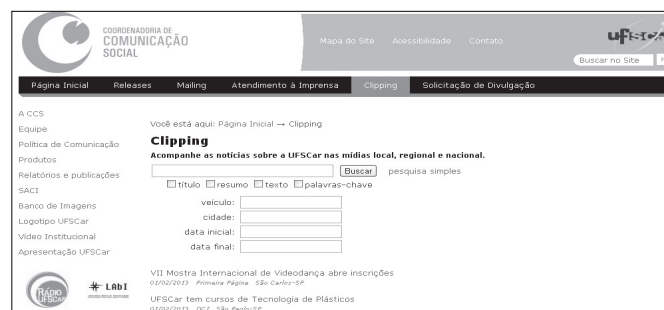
COORDENADORIA DE
COMUNICAÇÃO
SOCIAL

Mapa do Site Acessibilidade Contato

UFSCA

Buscar no Site

Página Inicial Releases Mailing Atendimento à Imprensa Clipping Solicitação de Divulgação

A CCS
Equipe
Política de Comunicação
Produtos
Relatórios e publicações
SACI
Banco de Imagens
Logotipo UFSCar
Vídeo Institucional
Apresentação UFSCar

RÁDIO UFSCar
LAbI

Você está aqui: Página Inicial → Clipping

Clipping

Acompanhe as notícias sobre a UFSCar nas mídias local, regional e nacional.

Buscar pesquisa simples

título resumo texto palavras-chave

veículo:
cidade:
data inicial:
data final:

VII Mostra Internacional de Videodança abre inscrições
01/02/2013 Primeira Página São Carlos-SP

UFSCar tem cursos de Tecnologia de Plásticos
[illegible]